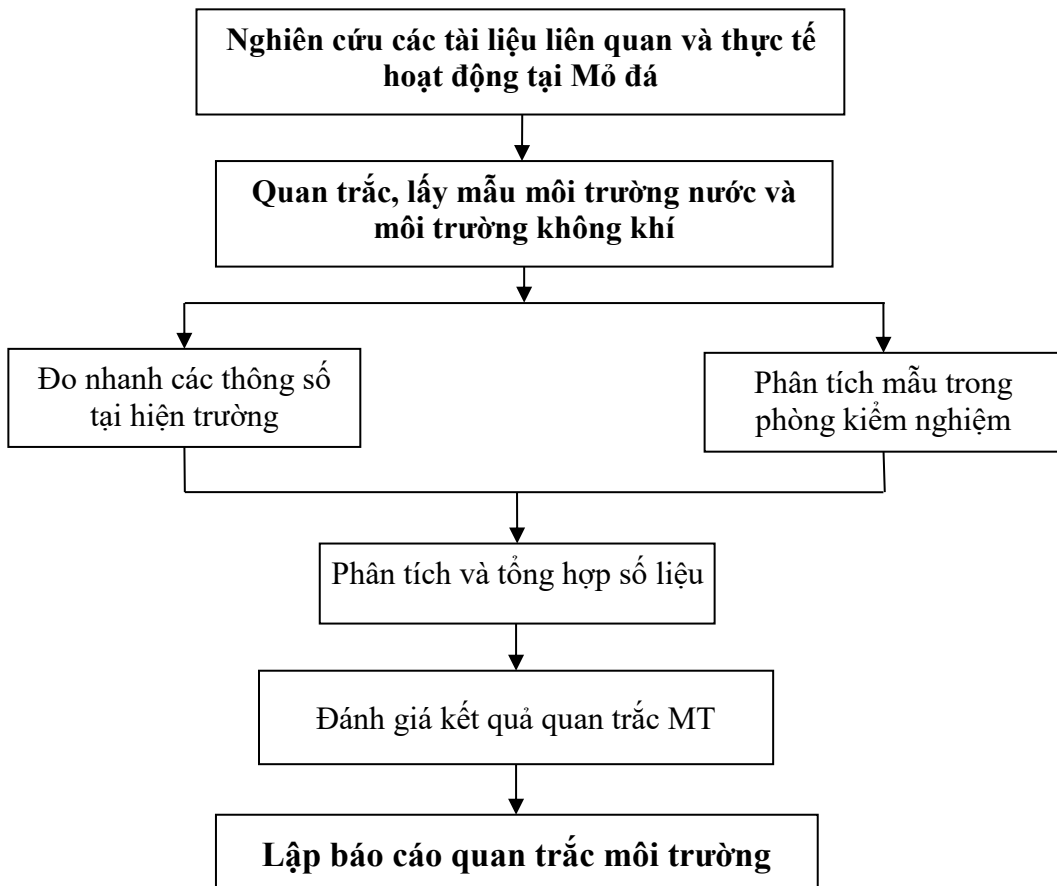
Nghiên cứu các tài liệu liên quan và thực tế hoạt động tại Mỏ đá

Quan trắc, lấy mẫu môi trường nước và môi trường không khí

Đo nhanh các thông số tại hiện trường

Phân tích mẫu trong phòng kiểm nghiệm

Phân tích và tổng hợp số liệu

Đánh giá kết quả quan trắc MT

Lập báo cáo quan trắc môi trường